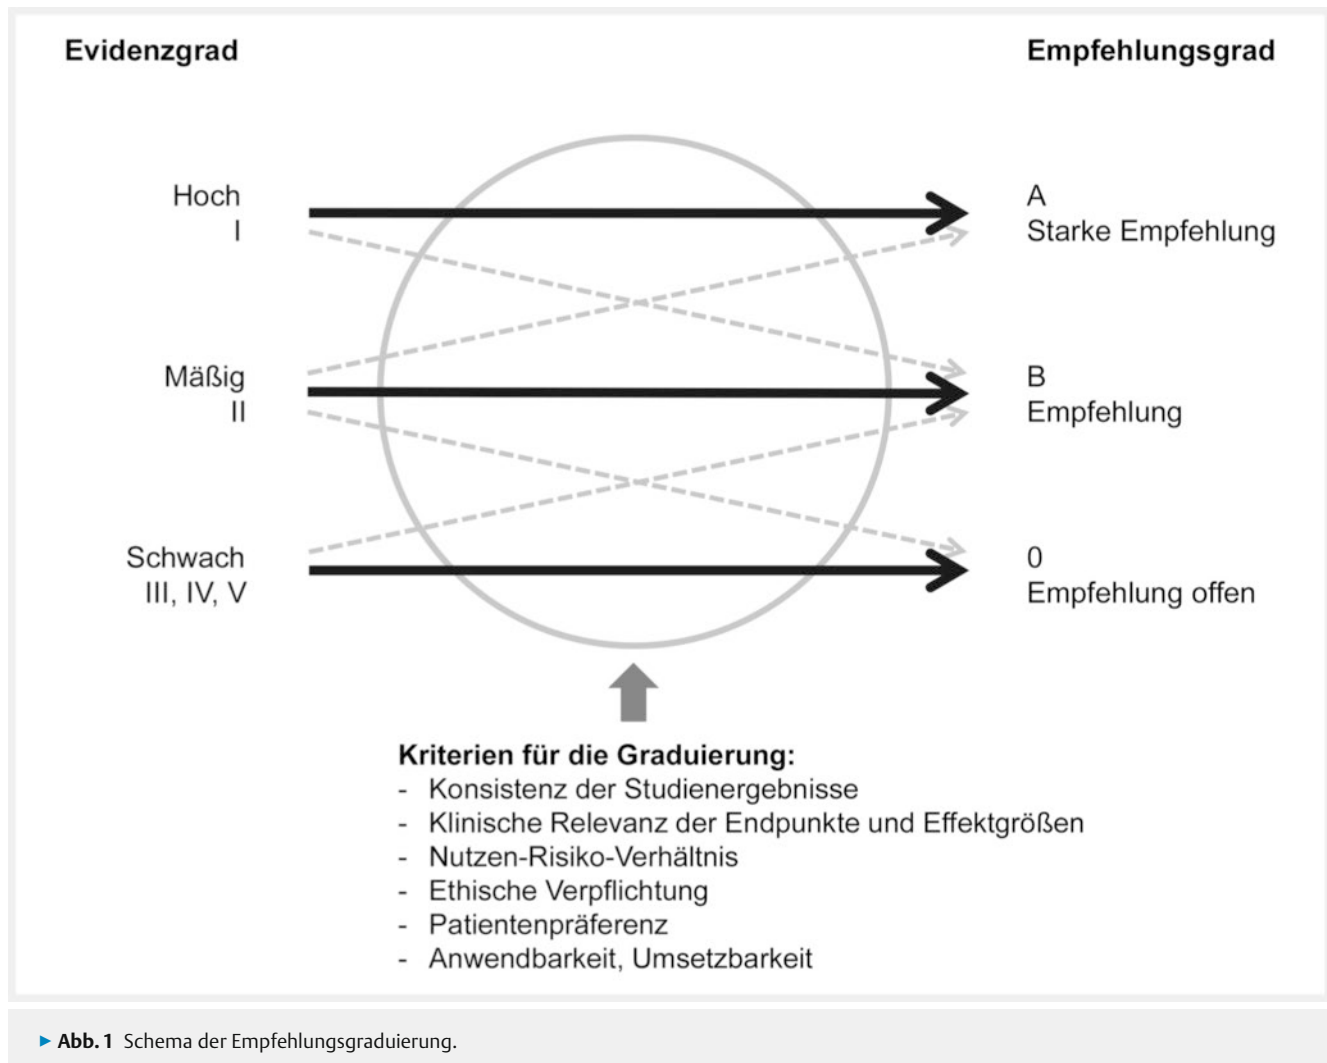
Evidenzgrad

Empfehlungsgrad

Hoch
I

A
Starke Empfehlung

Mäßig
II

B
Empfehlung

Schwach
III, IV, V

0
Empfehlung offen

**Kriterien für die Graduierung:**
- Konsistenz der Studienergebnisse
- Klinische Relevanz der Endpunkte und Effektgrößen
- Nutzen-Risiko-Verhältnis
- Ethische Verpflichtung
- Patientenpräferenz
- Anwendbarkeit, Umsetzbarkeit

▶ **Abb. 1** Schema der Empfehlungsgraduierung.